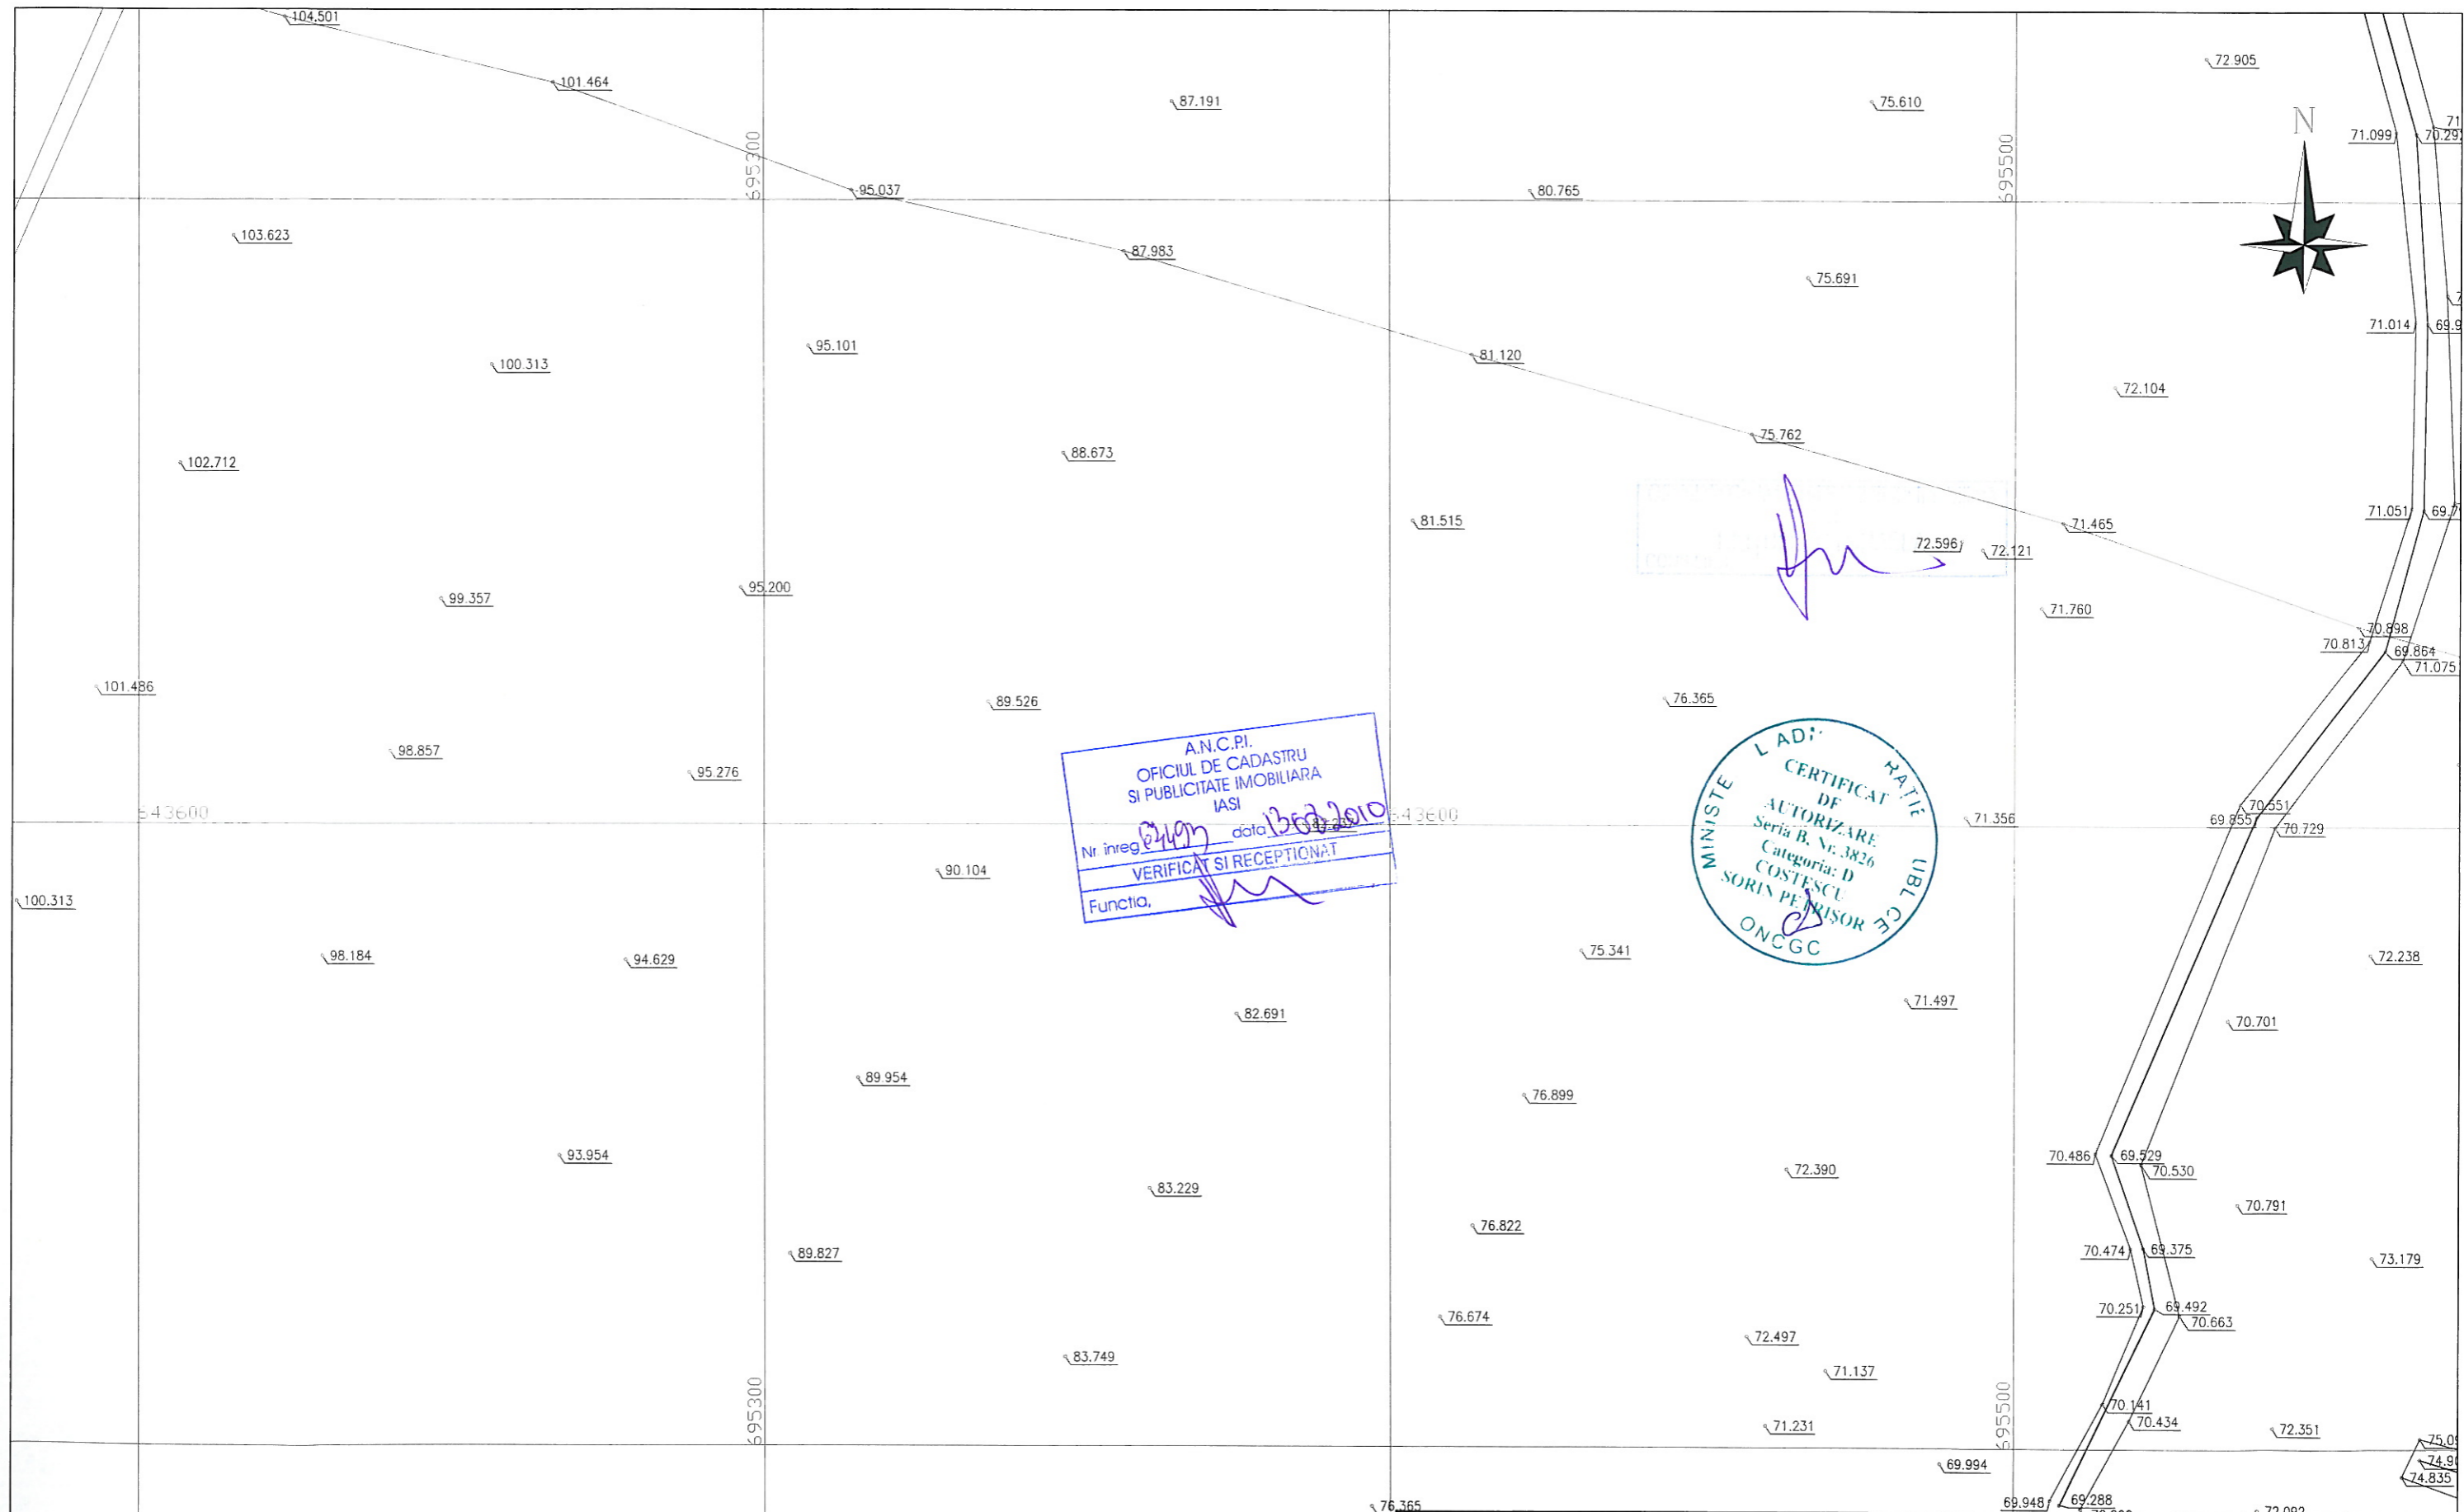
104.501
101.464
87.191
75.610
72.905
N
71.099
70.29
71
695300
695500
95.037
80.765
103.623
87.983
75.691
71.014
69.9
95.101
100.313
81.120
72.104
75.762
102.712
88.673
81.515
72.596
72.121
71.465
71.051
69.7
95.200
99.357
71.760
70.898
70.813
69.864
71.075
101.486
89.526
76.365
98.857
95.276
A.N.C.P.I.
OFICIUL DE CADASTRU
SI PUBLICITATE IMOBILIARA
IASI
Nr. inreg 62493 data 13.03.2010
VERIFICAT SI RECEPTIONAT
Functia,
MINISTERUL ADMINISTRATIEI SI INTERNELOR
CERTIFICAT DE AUTORIZARE
Seria B, Nr. 3826
Categoria: D
COSTESCU SORIN PETRISOR
ONCGC
543600
543600
71.356
70.551
69.855
70.729
100.313
90.104
98.184
94.629
75.341
72.238
71.497
82.691
70.701
89.954
76.899
93.954
70.486
69.529
70.530
72.390
83.229
76.822
70.791
89.827
70.474
69.375
73.179
70.251
69.492
70.663
76.674
72.497
83.749
71.137
695300
695500
70.141
70.434
71.231
72.351
75.0
74.9
74.835
69.994
76.365
69.948
69.288
72.082